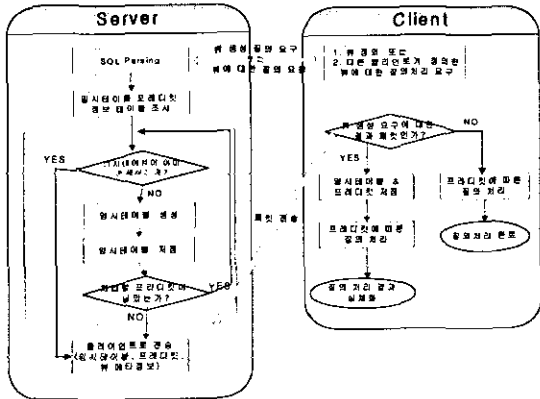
Server

Client

SQL Parsing

뷰 생성 질의 요구

뷰에 대한 질의 요구

1. 뷰 정의 또는
2. 다른 클라이언트가 정의한 뷰에 대한 질의처리 요구

임시테이블 프레디킷 정보 테이블 조사

YES

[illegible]

NO

임시테이블 생성

임시테이블 저장

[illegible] 프레디킷에 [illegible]

YES

NO

클라이언트로 전송 (임시테이블, 프레디킷, 뷰 메타정보)

뷰 생성 요구에 대한 결과 패킷인가?

NO

YES

임시테이블 & 프레디킷 저장

프레디킷에 따른 질의 처리

질의처리 결과 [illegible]

프레디킷에 따른 질의 처리

질의처리 완료

패킷 전송